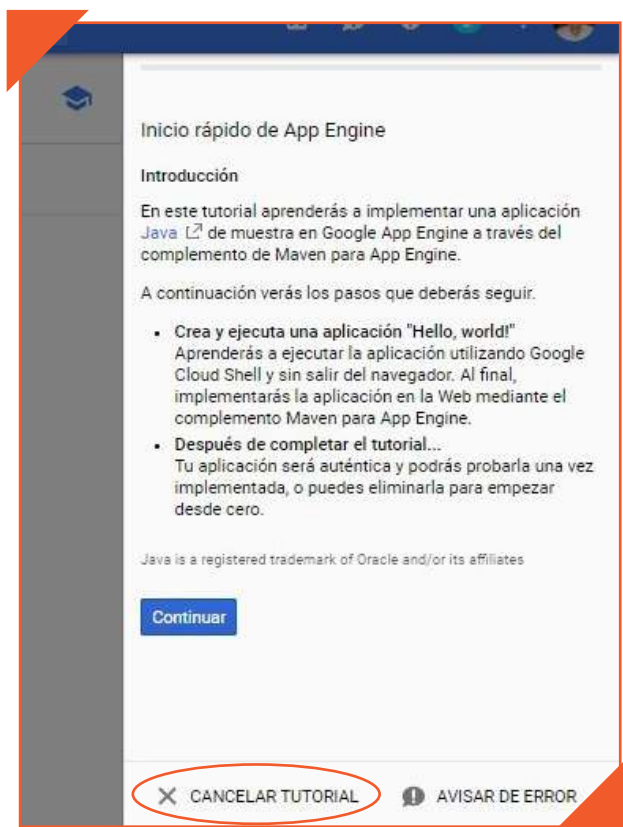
Inicio rápido de App Engine

Introducción

En este tutorial aprenderás a implementar una aplicación Java de muestra en Google App Engine a través del complemento de Maven para App Engine.

A continuación verás los pasos que deberás seguir.

- **Crea y ejecuta una aplicación "Hello, world!"**
Aprenderás a ejecutar la aplicación utilizando Google Cloud Shell y sin salir del navegador. Al final, implementarás la aplicación en la Web mediante el complemento Maven para App Engine.
- **Después de completar el tutorial...**
Tu aplicación será auténtica y podrás probarla una vez implementada, o puedes eliminarla para empezar desde cero.

Java is a registered trademark of Oracle and/or its affiliates

Continuar

CANCELAR TUTORIAL

AVISAR DE ERROR